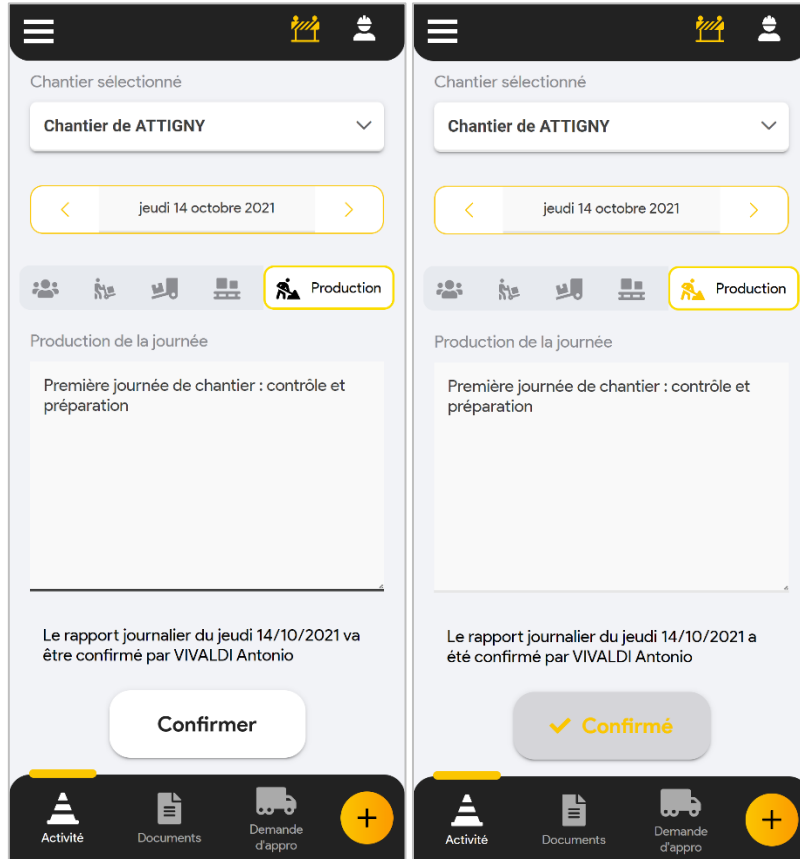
Chantier sélectionné

Chantier de ATTIGNY

jeudi 14 octobre 2021

Production

Production de la journée

Première journée de chantier : contrôle et préparation

Le rapport journalier du jeudi 14/10/2021 va être confirmé par VIVALDI Antonio

Confirmer

Activité

Documents

Demande d'appro

Chantier sélectionné

Chantier de ATTIGNY

jeudi 14 octobre 2021

Production

Production de la journée

Première journée de chantier : contrôle et préparation

Le rapport journalier du jeudi 14/10/2021 a été confirmé par VIVALDI Antonio

Confirmé

Activité

Documents

Demande d'appro